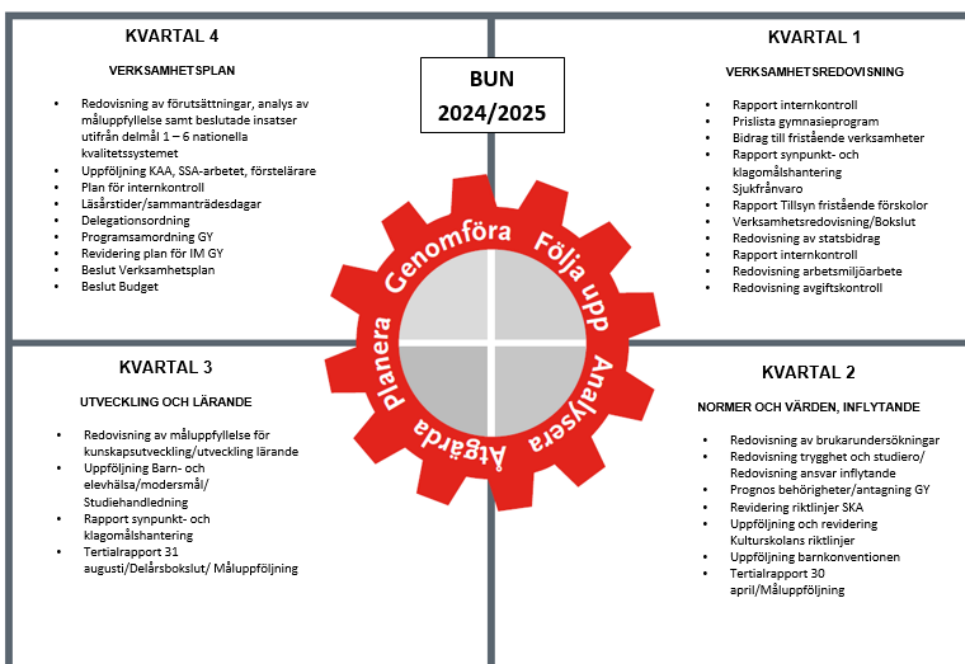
KVARTAL 4

VERKSAMHETSPLAN

- Redovisning av förutsättningar, analys av måluppfyllelse samt beslutade insatser utifrån delmål 1 – 6 nationella kvalitetssystemet
- Uppföljning KAA, SSA-arbetet, förstelärare
- Plan för internkontroll
- Läsårstider/sammanträdesdagar
- Delegationsordning
- Programsamordning GY
- Revidering plan för IM GY
- Beslut Verksamhetsplan
- Beslut Budget

BUN
2024/2025

KVARTAL 1

VERKSAMHETSREDOVISNING

- Rapport internkontroll
- Prislista gymnasieprogram
- Bidrag till fristående verksamheter
- Rapport synpunkt- och klagomålshantering
- Sjukfrånvaro
- Rapport Tillsyn fristående förskolor
- Verksamhetsredovisning/Bokslut
- Redovisning av statsbidrag
- Rapport internkontroll
- Redovisning arbetsmiljöarbete
- Redovisning avgiftskontroll

Genomföra
Följa upp
Analysera
Åtgärda
Planera

KVARTAL 3

UTVECKLING OCH LÄRANDE

- Redovisning av måluppfyllelse för kunskapsutveckling/utveckling lärande
- Uppföljning Barn- och elevhälsa/modersmål/ Studiehandledning
- Rapport synpunkt- och klagomålshantering
- Tertialrapport 31 augusti/Delårsbokslut/ Måluppföljning

KVARTAL 2

NORMER OCH VÄRDEN, INFLYTANDE

- Redovisning av brukarundersökningar
- Redovisning trygghet och studiero/ Redovisning ansvar inflytande
- Prognos behörigheter/antagning GY
- Revidering riktlinjer SKA
- Uppföljning och revidering Kulturskolans riktlinjer
- Uppföljning barnkonventionen
- Tertialrapport 30 april/Måluppföljning